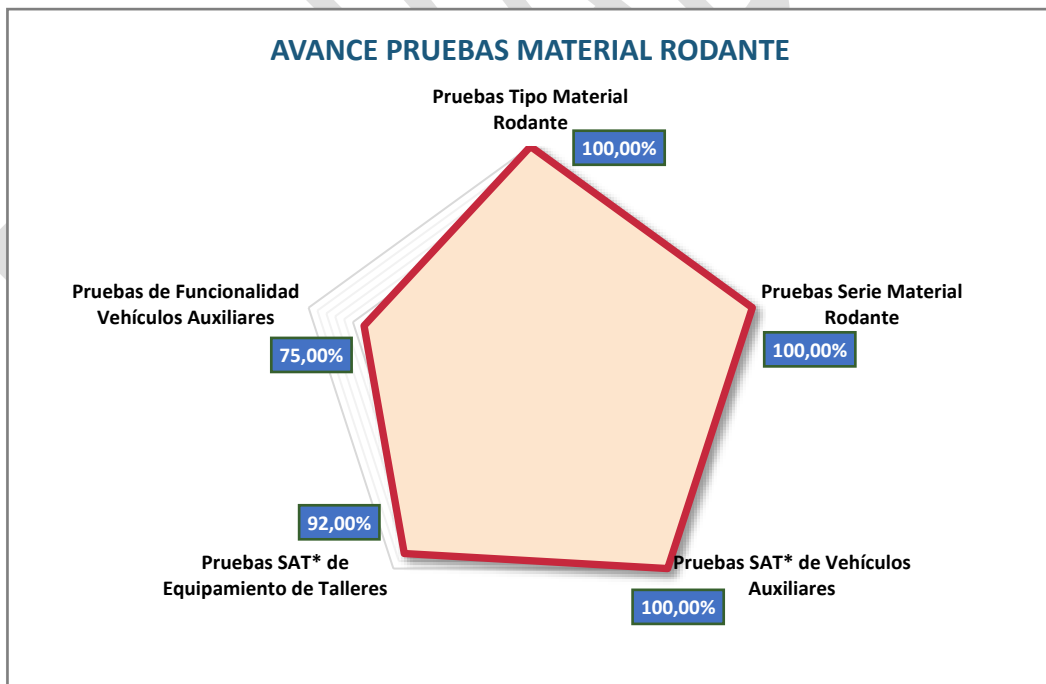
AVANCE PRUEBAS MATERIAL RODANTE

Pruebas Tipo Material Rodante
100,00%

Pruebas Serie Material Rodante
100,00%

Pruebas SAT* de Vehículos Auxiliares
100,00%

92,00%
Pruebas SAT* de Equipamiento de Talleres

Pruebas de Funcionalidad Vehículos Auxiliares
75,00%